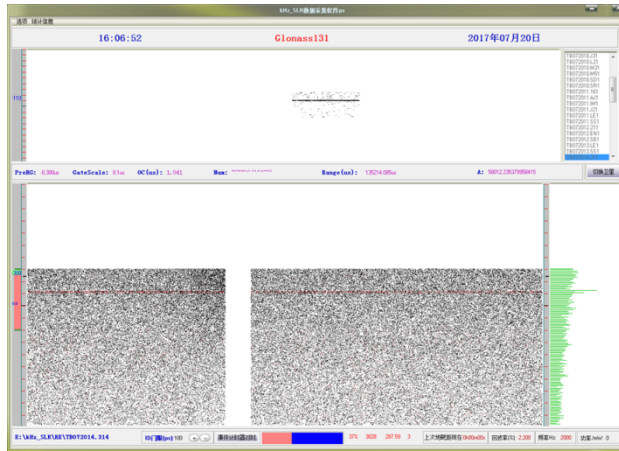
kHz_SLR数据采集软件pc

选项 统计信息

16:06:52

Glonass131

2017年07月20日

T8072010.Z31
T8072010.L21
T8072010.R31
T8072010.M51
T8072010.S01
T8072010.SR1
T8072011.N01
T8072011.A21
T8072011.M41
T8072011.J21
T8072011.LE1
T8072011.S51
T8072012.Z11
T8072012.EN1
T8072012.SB1
T8072013.LE1
T8072013.S11

150

PreRG: 0.366us

GateScale: 51us

OC(ns): 1.041

Num: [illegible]

Range(ns): 135214.685us

A: 56812.23537985415

切换卫星

E:\kHz_SLR\KE\T8072014.314

ID门限(ps):100

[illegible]

37%

3628

287.59

3

上次地靶距离在 0m0ns0s

回波率(%) 2.200

频率Hz 2000

功率/mW 0